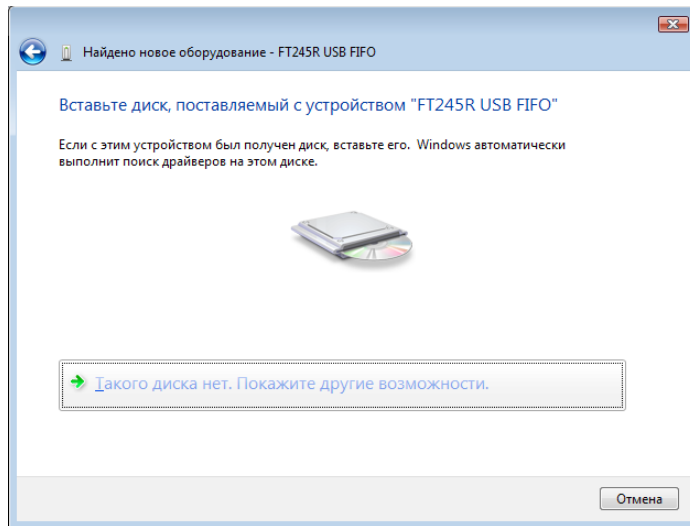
Найдено новое оборудование - FT245R USB FIFO

Вставьте диск, поставляемый с устройством "FT245R USB FIFO"

Если с этим устройством был получен диск, вставьте его. Windows автоматически выполнит поиск драйверов на этом диске.

Такого диска нет. Покажите другие возможности.

Отмена